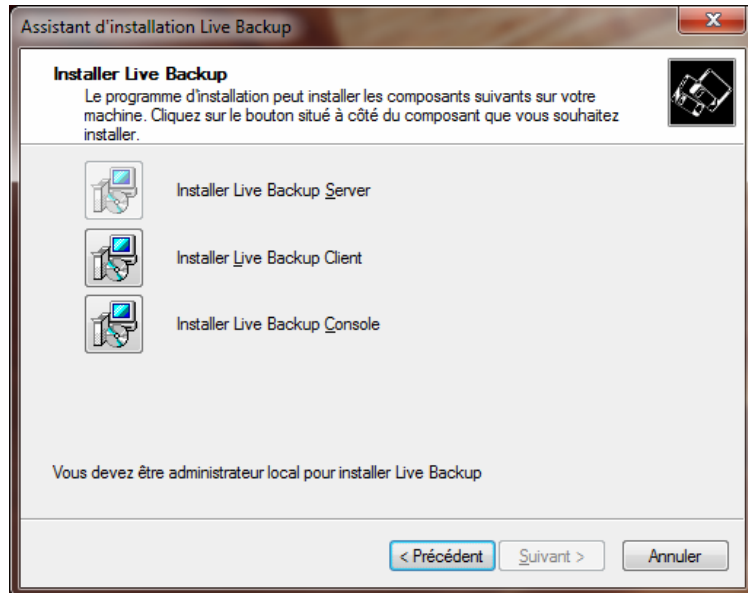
Assistant d'installation Live Backup

Installer Live Backup

Le programme d'installation peut installer les composants suivants sur votre machine. Cliquez sur le bouton situé à côté du composant que vous souhaitez installer.

Installer Live Backup Server

Installer Live Backup Client

Installer Live Backup Console

Vous devez être administrateur local pour installer Live Backup

< Précédent

Suivant >

Annuler